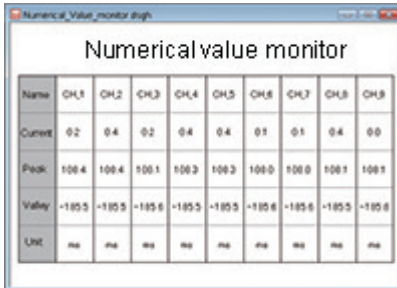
Numerical_Value_monitor.dsgh

Numerical value monitor

| Name | CH_1 | CH_2 | CH_3 | CH_4 | CH_5 | CH_6 | CH_7 | CH_8 | CH_9 |
|---|---|---|---|---|---|---|---|---|---|
| Current | 0.2 | 0.4 | 0.2 | 0.4 | 0.4 | 0.1 | 0.1 | 0.4 | 0.0 |
| Peak | 100.4 | 100.4 | 100.1 | 100.3 | 100.3 | 100.0 | 100.0 | 100.1 | 100.1 |
| Valley | -185.5 | -185.5 | -185.6 | -185.5 | -185.5 | -185.6 | -185.6 | -185.5 | -185.6 |
| Unit | ms | ms | ms | ms | ms | ms | ms | ms | ms |